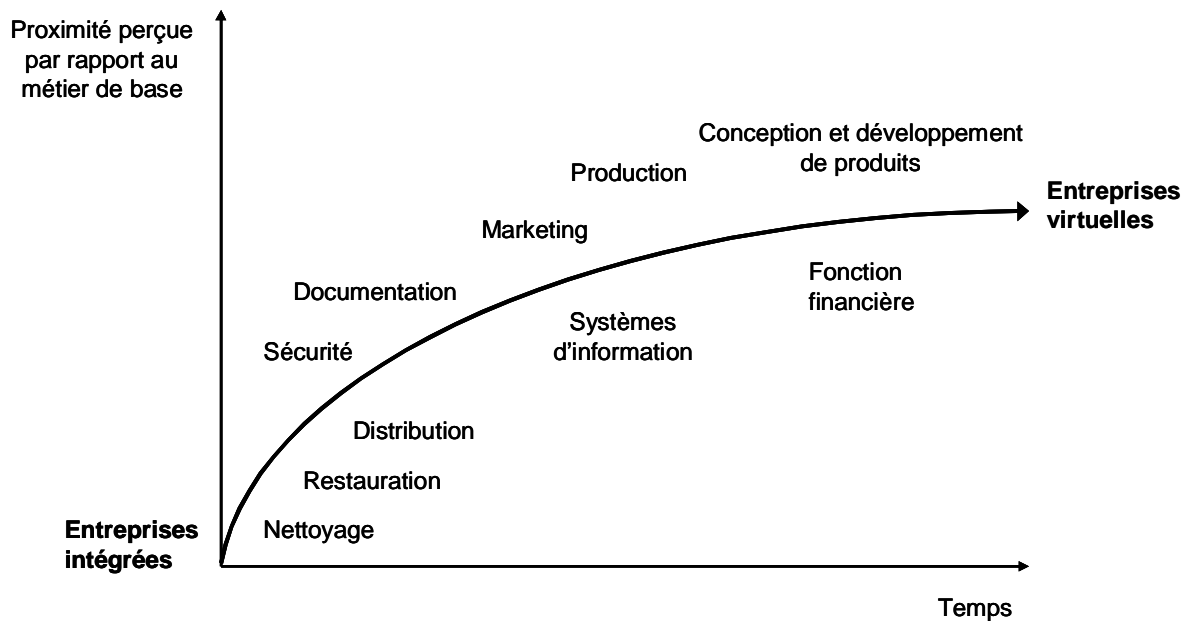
Proximité perçue par rapport au métier de base

Conception et développement de produits

Production

Entreprises virtuelles

Marketing

Fonction financière

Documentation

Systèmes d'information

Sécurité

Distribution

Restauration

Entreprises intégrées

Nettoyage

Temps